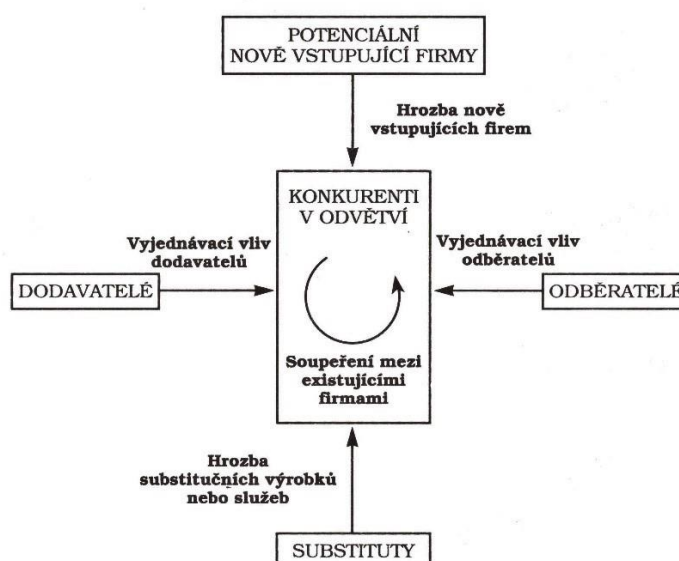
POTENCIÁLNÍ NOVĚ VSTUPUJÍCÍ FIRMY

Hrozba nově vstupujících firem

KONKURENTI V ODVĚTVÍ

Vyjednávací vliv dodavatelů

Vyjednávací vliv odběratelů

DODAVATELÉ

ODBĚRATELÉ

Soupeření mezi existujícími firmami

Hrozba substitučních výrobků nebo služeb

SUBSTITUTY